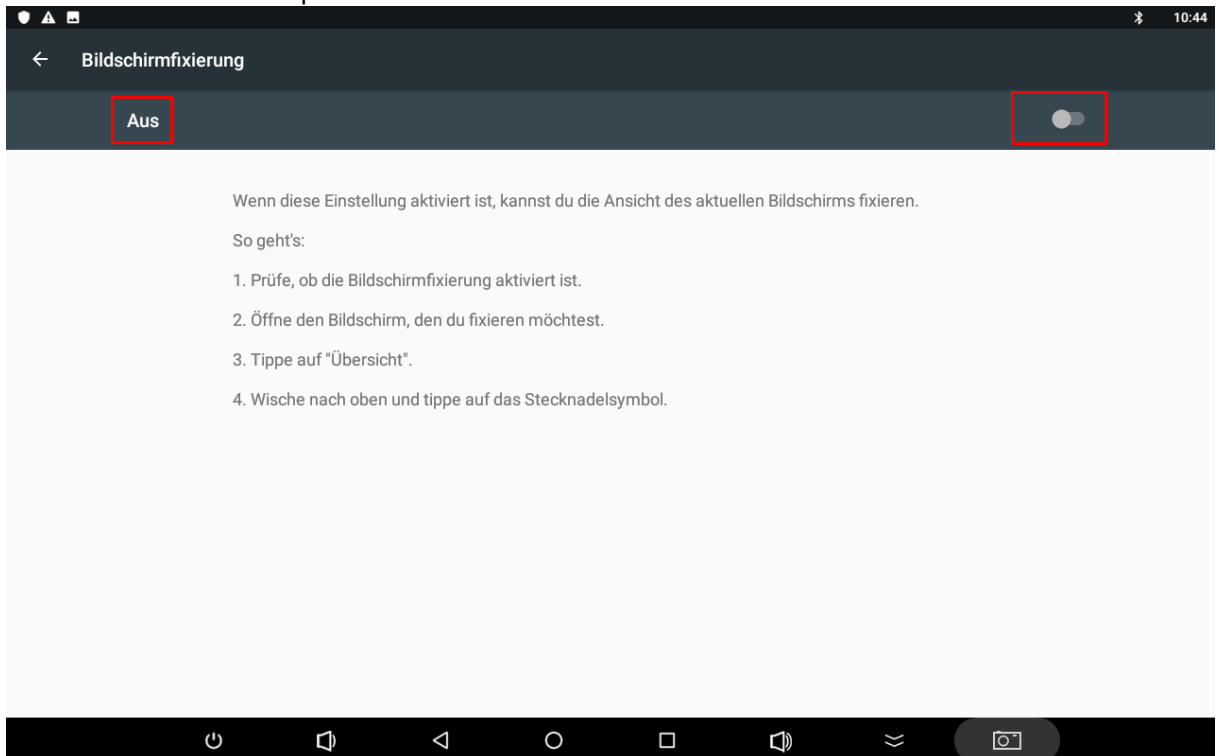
10:44

Bildschirmfixierung

Aus

Wenn diese Einstellung aktiviert ist, kannst du die Ansicht des aktuellen Bildschirms fixieren.

So geht's:

1. Prüfe, ob die Bildschirmfixierung aktiviert ist.

2. Öffne den Bildschirm, den du fixieren möchtest.

3. Tippe auf "Übersicht".

4. Wische nach oben und tippe auf das Stecknadelsymbol.